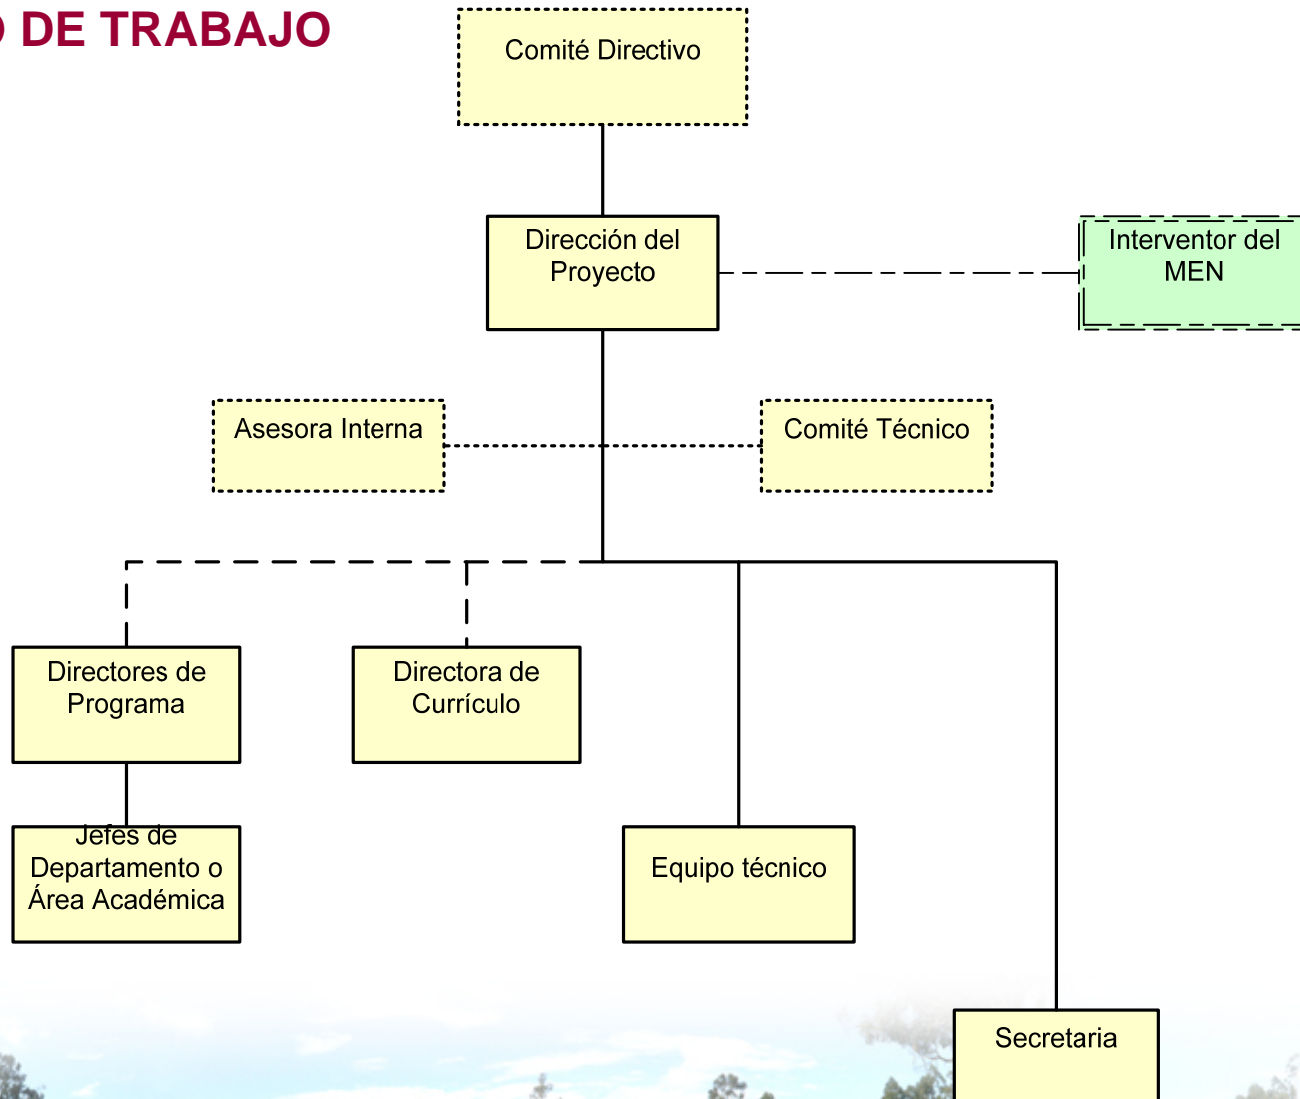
O DE TRABAJO

Comité Directivo

Dirección del Proyecto

Interventor del MEN

Asesora Interna

Comité Técnico

Directores de Programa

Directora de Currículo

Jefes de Departamento o Área Académica

Equipo técnico

Secretaria